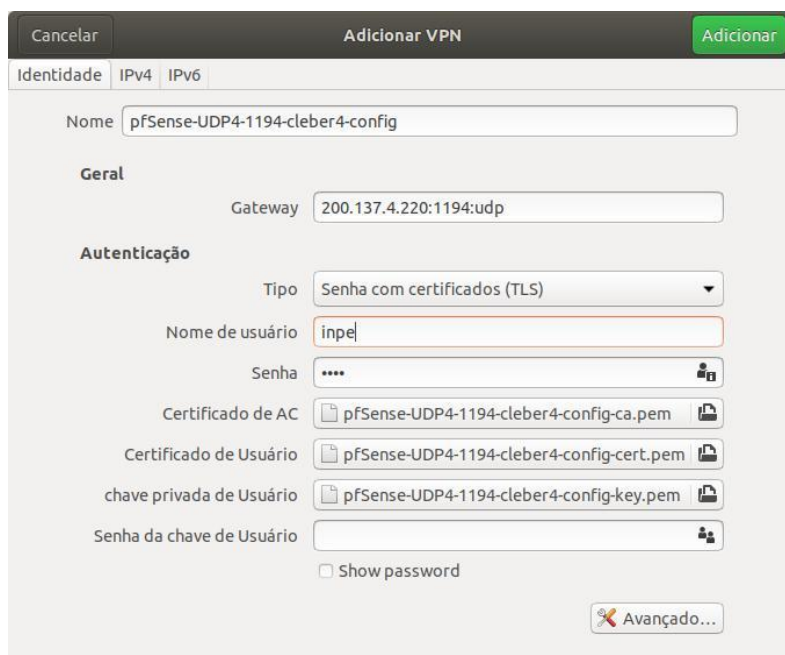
Cancelar

Adicionar VPN

Adicionar

Identidade IPv4 IPv6

Nome pfSense-UDP4-1194-cleber4-config

Geral

Gateway 200.137.4.220:1194:udp

Autenticação

Tipo Senha com certificados (TLS)

Nome de usuário inpe

Senha ••••

Certificado de AC pfSense-UDP4-1194-cleber4-config-ca.pem

Certificado de Usuário pfSense-UDP4-1194-cleber4-config-cert.pem

chave privada de Usuário pfSense-UDP4-1194-cleber4-config-key.pem

Senha da chave de Usuário

Show password

Avançado...